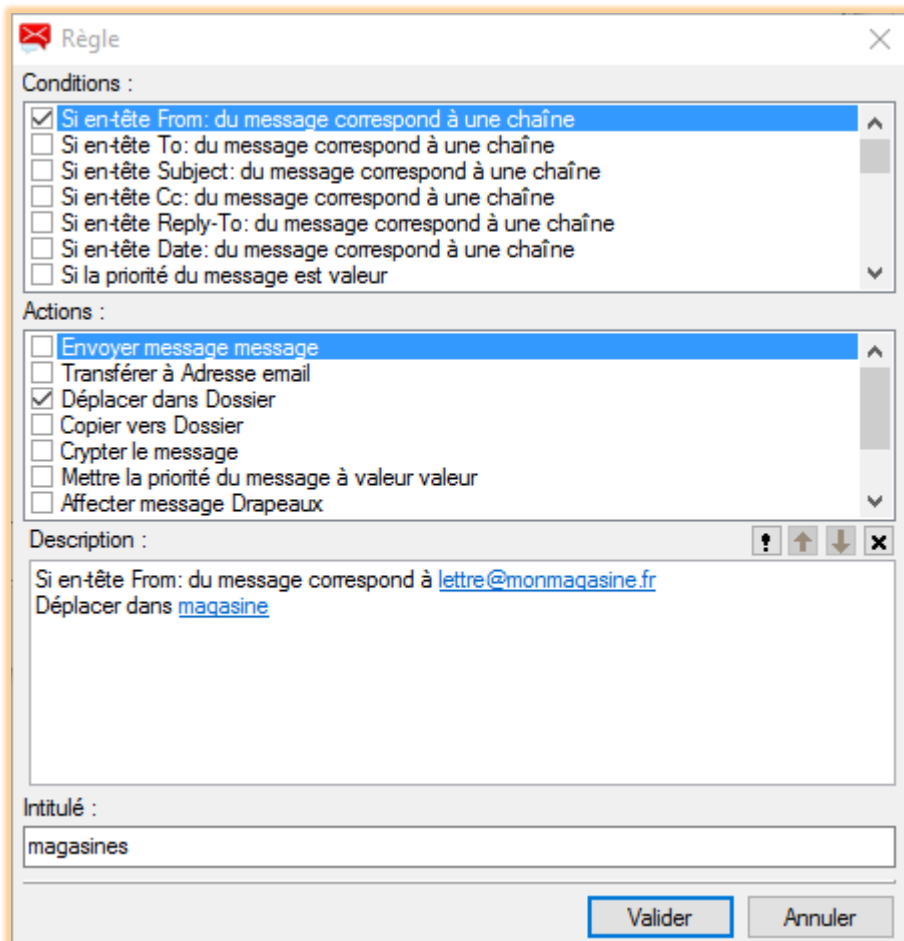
Règle

Conditions :

Si en-tête From: du message correspond à une chaîne
Si en-tête To: du message correspond à une chaîne
Si en-tête Subject: du message correspond à une chaîne
Si en-tête Cc: du message correspond à une chaîne
Si en-tête Reply-To: du message correspond à une chaîne
Si en-tête Date: du message correspond à une chaîne
Si la priorité du message est valeur

Actions :

Envoyer message message
Transférer à Adresse email
Déplacer dans Dossier
Copier vers Dossier
Crypter le message
Mettre la priorité du message à valeur valeur
Affecter message Drapeaux

Description :

Si en-tête From: du message correspond à lettre@monmagasine.fr
Déplacer dans magasine

Intitulé :

magasines

Valider Annuler